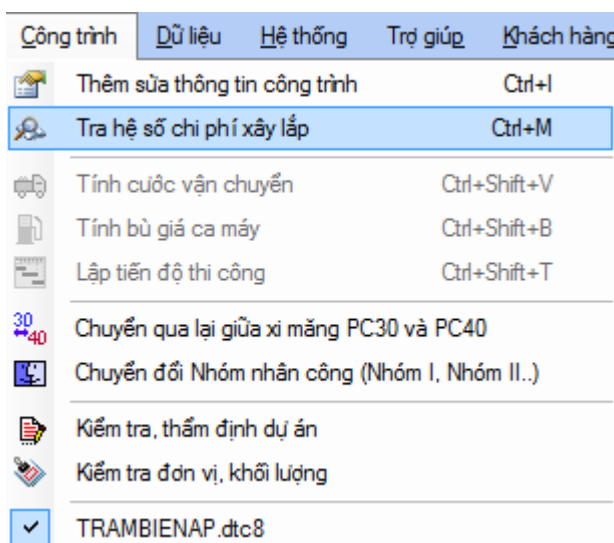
Công trình Dữ liệu Hệ thống Trợ giúp Khách hàng

Thêm sửa thông tin công trình Ctrl+I
Tra hệ số chi phí xây lắp Ctrl+M
Tính cước vận chuyển Ctrl+Shift+V
Tính bù giá ca máy Ctrl+Shift+B
Lập tiến độ thi công Ctrl+Shift+T
30 40
Chuyển qua lại giữa xi măng PC30 và PC40
Chuyển đổi Nhóm nhân công (Nhóm I, Nhóm II..)
Kiểm tra, thẩm định dự án
Kiểm tra đơn vị, khối lượng
TRAMBIENAP.dtc8